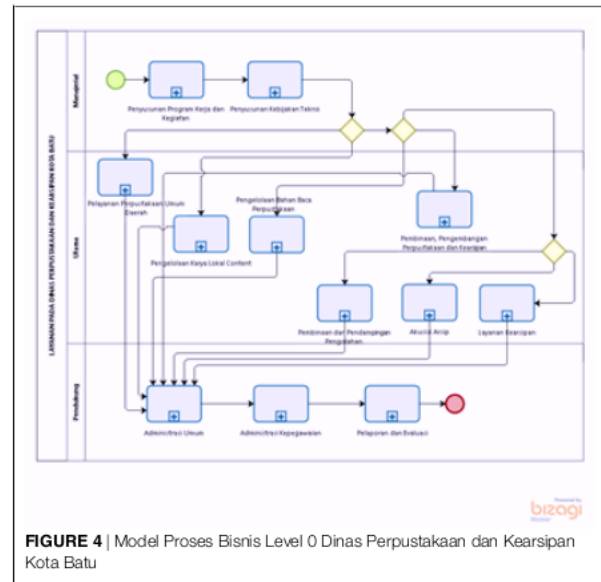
LAYANAN PADA DINAS PERPUSTAKAAN DAN KEARSIPAN KOTA BATU

Manajerial

Penyusunan Program Kerja dan Kegiatan

Penyusunan Kebijakan Teknis

Utama

Pelayanan Perpustakaan Umum Daerah

Pengelolaan Bahan Baca Perpustakaan

Pengelolaan Karya Lokal Content

Pembinaan, Pengembangan Perpustakaan dan Kearsipan

Pembinaan dan Pendampingan Pengelolaan

Akuisisi Arsip

Layanan Kearsipan

Pendukung

Administrasi Umum

Administrasi Kepegawaian

Pelaporan dan Evaluasi

Powered by bizagi Modeler

FIGURE 4 | Model Proses Bisnis Level 0 Dinas Perpustakaan dan Kearsipan Kota Batu